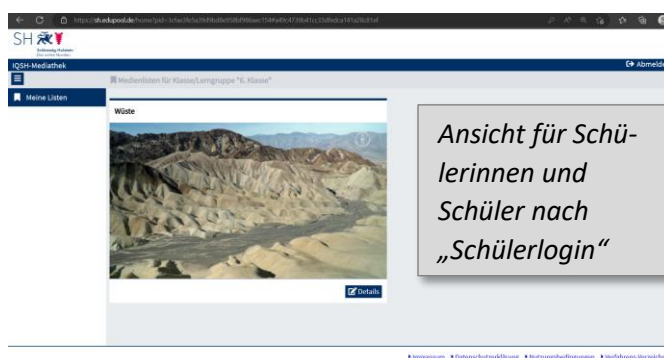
https://sh.edupool.de/home?pid=3cfac0fe5a3fd9bd8e058d98aee154f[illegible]

SH

IQSH-Mediathek

Abmelde

Medienlisten für Klasse/Lerngruppe "6. Klasse"

Meine Listen

Wüste

Details

Ansicht für Schülerinnen und Schüler nach „Schülerlogin“

Impressum Datenschutzerklärung Nutzungsbedingungen Verfahrens-Verzeichn